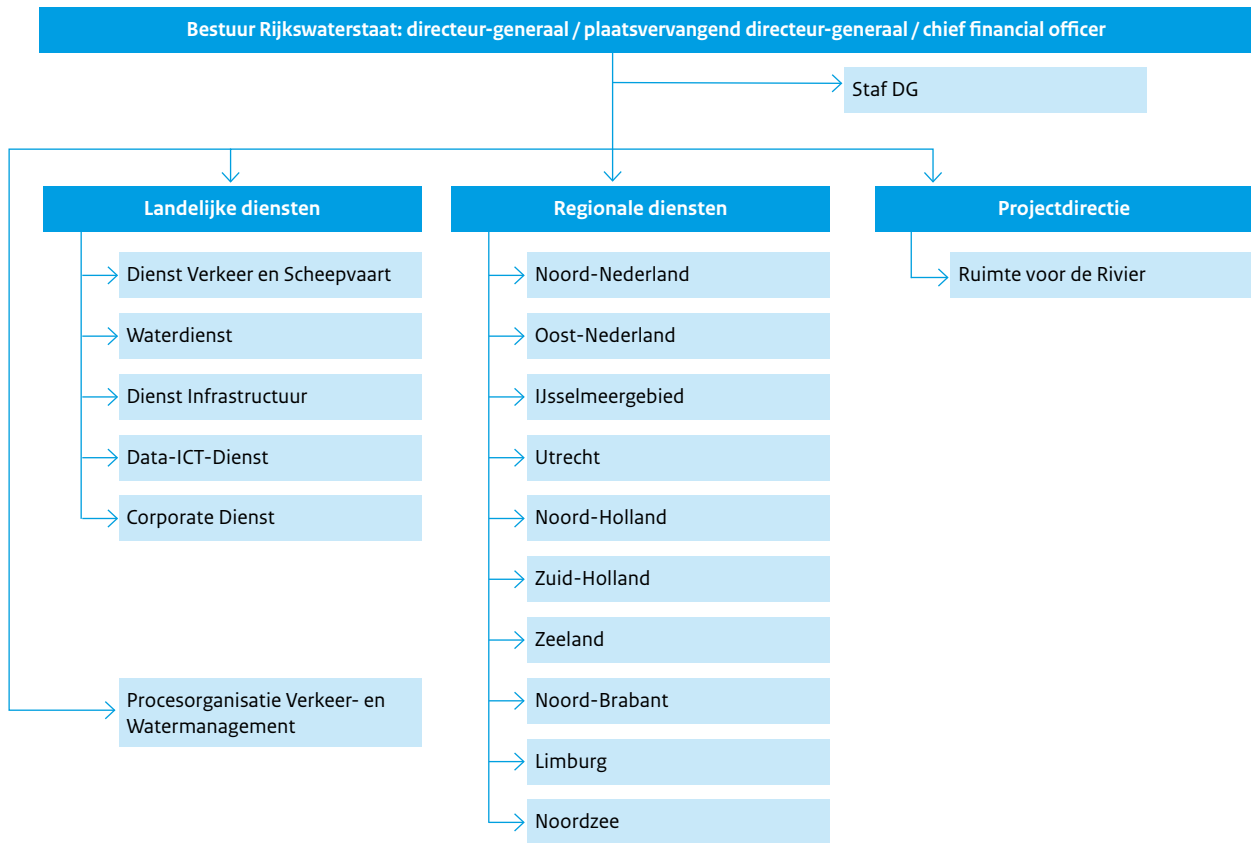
Bestuur Rijkswaterstaat: directeur-generaal / plaatsvervangend directeur-generaal / chief financial officer

Staf DG

Landelijke diensten

Dienst Verkeer en Scheepvaart

Waterdienst

Dienst Infrastructuur

Data-ICT-Dienst

Corporate Dienst

Procesorganisatie Verkeer- en Watermanagement

Regionale diensten

Noord-Nederland

Oost-Nederland

IJsselmeergebied

Utrecht

Noord-Holland

Zuid-Holland

Zeeland

Noord-Brabant

Limburg

Noordzee

Projectdirectie

Ruimte voor de Rivier